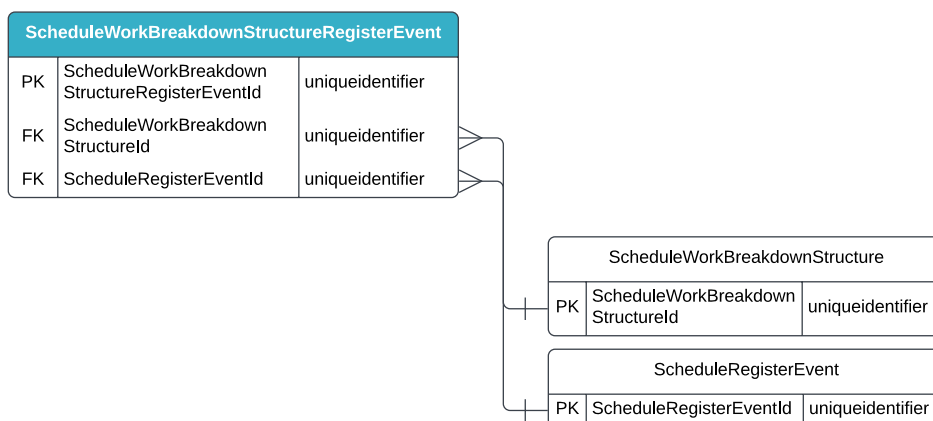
ScheduleWorkBreakdownStructureRegisterEvent

| PK | ScheduleWorkBreakdownStructureRegisterEventId | uniqueidentifier |
|---|---|---|
| FK | ScheduleWorkBreakdownStructureId | uniqueidentifier |
| FK | ScheduleRegisterEventId | uniqueidentifier |

ScheduleWorkBreakdownStructure

| PK | ScheduleWorkBreakdownStructureId | uniqueidentifier |
|---|---|---|

ScheduleRegisterEvent

| PK | ScheduleRegisterEventId | uniqueidentifier |
|---|---|---|